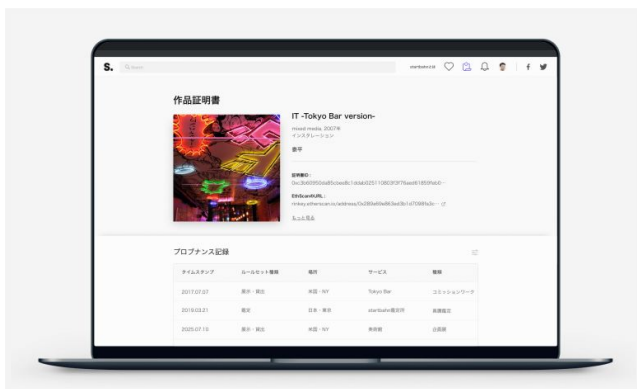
S. Search

startbahn.a.kt

作品証明書

IT -Tokyo Bar version-

mixed media, 2007年
インスタレーション

壽平

証明書ID：
0xc3b6f8950da85cbed8c1ddab8251108f2f3f7faed61859fab0

EtherscanのURL：
rinkeby.etherscan.io/address/0x280a60e663ad3b1d70689a3c

もっと見る

プロブナンス記録

| タイムスタンプ | ムーブメント種類 | 場所 | サービス | 種類 |
|---|---|---|---|---|
| 2017.07.27 | 展示・貸出 | 米国・NY | Tokyo Bar | コミッションワーク |
| 2019.03.21 | 鑑定 | 日本・東京 | startbahn鑑定所 | 承継鑑定 |
| 2025.07.13 | 展示・貸出 | 米国・NY | 美術館 | 公表展 |